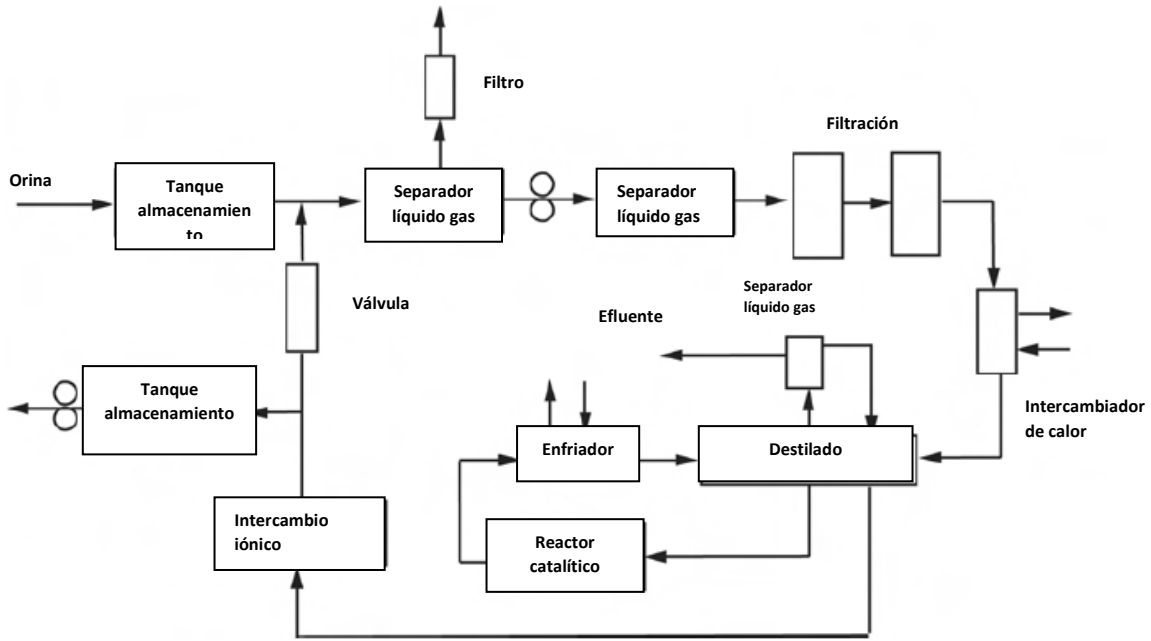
Filtro

Filtración

Orina

Tanque almacenamien to

Separador líquido gas

Separador líquido gas

Válvula

Separador líquido gas

Efluente

Tanque almacenamiento

Intercambiador de calor

Enfriador

Destilado

Intercambio iónico

Reactor catalítico